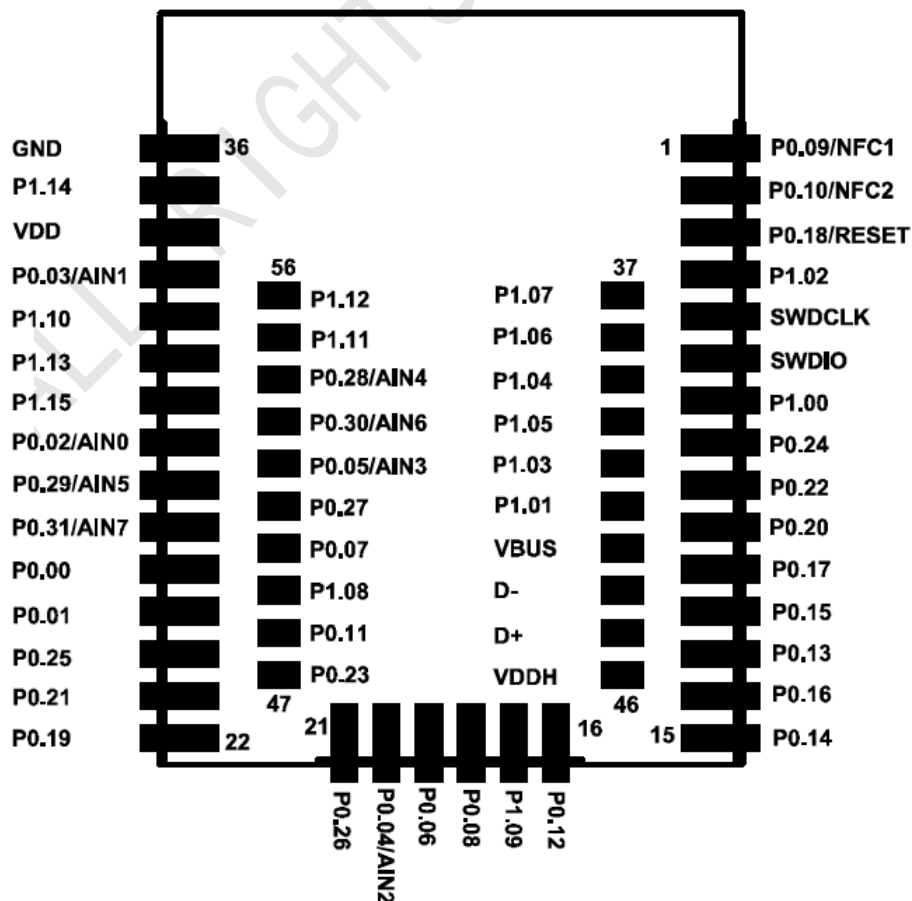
GND
P1.14
VDD
P0.03/AIN1
P1.10
P1.13
P1.15
P0.02/AIN0
P0.29/AIN5
P0.31/AIN7
P0.00
P0.01
P0.25
P0.21
P0.19

36
22

56
P1.12
P1.11
P0.28/AIN4
P0.30/AIN6
P0.05/AIN3
P0.27
P0.07
P1.08
P0.11
P0.23
47

37
P1.07
P1.06
P1.04
P1.05
P1.03
P1.01
VBUS
D-
D+
VDDH
46

1
15

P0.09/NFC1
P0.10/NFC2
P0.18/RESET
P1.02
SWDCLK
SWDIO
P1.00
P0.24
P0.22
P0.20
P0.17
P0.15
P0.13
P0.16
P0.14

21
16
P0.26
P0.04/AIN2
P0.06
P0.08
P1.09
P0.12